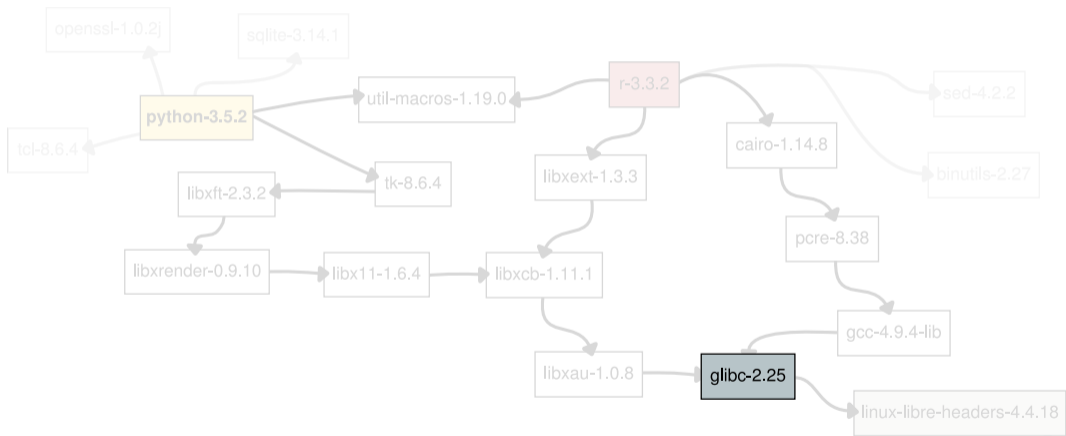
openssl-1.0.2j
sqlite-3.14.1
r-3.3.2
sed-4.2.2
python-3.5.2
util-macros-1.19.0
tcl-8.6.4
cairo-1.14.8
libxext-1.3.3
binutils-2.27
libxft-2.3.2
tk-8.6.4
pcre-8.38
libxrender-0.9.10
libx11-1.6.4
libxcb-1.11.1
gcc-4.9.4-lib
libxau-1.0.8
glibc-2.25
linux-libre-headers-4.4.18